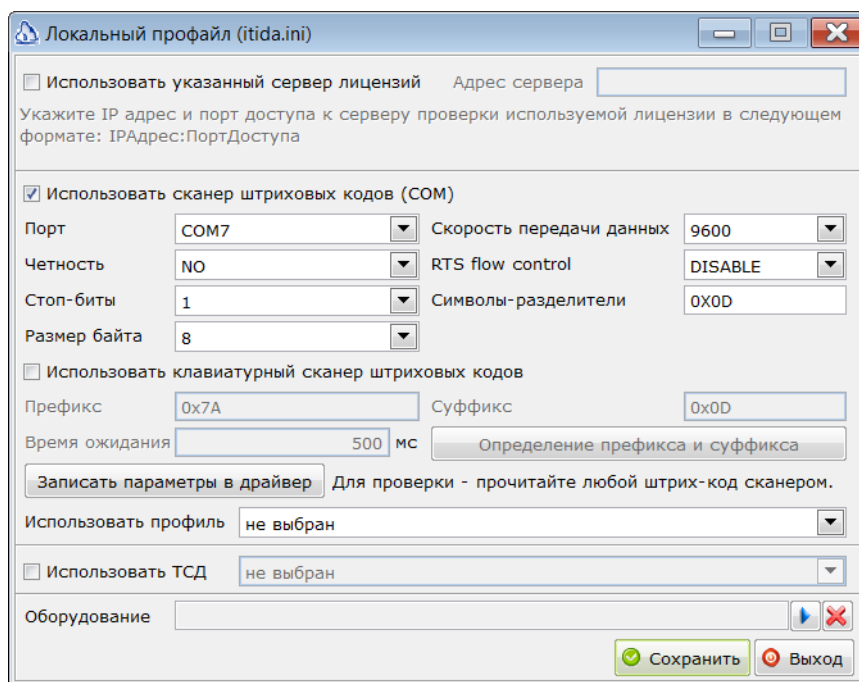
Локальный профайл (itida.ini)

Использовать указанный сервер лицензий Адрес сервера

Укажите IP адрес и порт доступа к серверу проверки используемой лицензии в следующем формате: IPАдрес:ПортДоступа

Использовать сканер штриховых кодов (COM)

Порт COM7
Скорость передачи данных 9600
Четность NO
RTS flow control DISABLE
Стоп-биты 1
Символы-разделители 0X0D
Размер байта 8

Использовать клавиатурный сканер штриховых кодов

Префикс 0x7A
Суффикс 0x0D
Время ожидания 500 мс
Определение префикса и суффикса

Записать параметры в драйвер Для проверки - прочитайте любой штрих-код сканером.

Использовать профиль не выбран

Использовать ТСД не выбран

Оборудование

Сохранить Выход